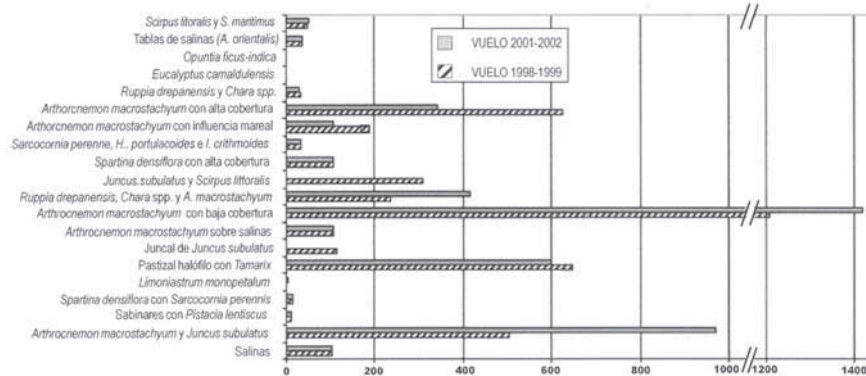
Scirpus litoralis y S. maritimus
Tablas de salinas (A. orientalis)
Opuntia ficus-indica
Eucalyptus camaldulensis
Ruppia drepanensis y Chara spp.
Arthrocnemon macrostachyum con alta cobertura
Arthrocnemon macrostachyum con influencia mareal
Sarcocornia perenne, H.. portulacoides e I. crithmoides
Spartina densiflora con alta cobertura
Juncus subulatus y Scirpus littoralis
Ruppia drepanensis, Chara spp. y A. macrostachyum
Arthrocnemon macrostachyum con baja cobertura
Arthrocnemon macrostachyum sobre salinas
Juncal de Juncus subulatus
Pastizal halófilo con Tamarix
Limoniastrum monopetalum
Spartina densiflora con Sarcocornia perennis
Sabinares con Pistacia lentiscus
Arthrocnemon macrostachyum y Juncus subulatus
Salinas

VUELO 2001-2002
VUELO 1998-1999

0
200
400
600
800
1000
1200
1400